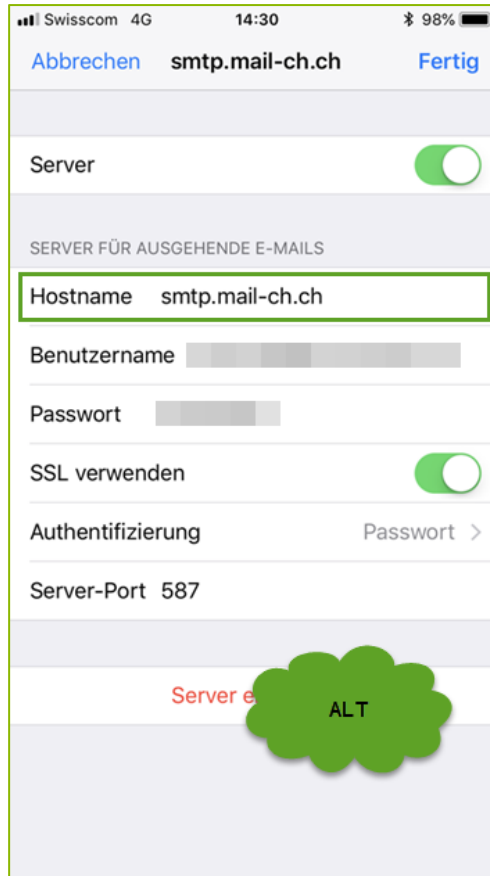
Swisscom 4G 14:30 98%

Abbrechen smtp.mail-ch.ch Fertig

Server

SERVER FÜR AUSGEHENDE E-MAILS

Hostname smtp.mail-ch.ch

Benutzername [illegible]

Passwort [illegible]

SSL verwenden

Authentifizierung Passwort >

Server-Port 587

Server e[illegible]

ALT